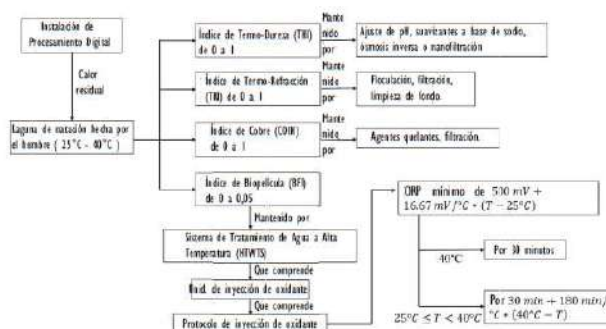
Instalación de Procesamiento Digital

Calor residual

Laguna de natación hecha por el hombre ( 25°C - 40°C )

Índice de Termo-Dureza (THI) de 0 a 1

Mantenido por

Ajuste de pH, suavizantes a base de sodio, ósmosis inversa o nanofiltración

Índice de Termo-Refracción (TRI) de 0 a 1

Mantenido por

Floculación, filtración, limpieza de fondo.

Índice de Cobre (COIN) de 0 a 1

Mantenido por

Agentes quelantes, filtración.

Índice de Biopelícula (BFI) de 0 a 0,05

Mantenido por

Sistema de Tratamiento de Agua a Alta Temperatura (HTWTS)

Que comprende

Unid. de inyección de oxidante

Que comprende

Protocolo de inyección de oxidante

ORP mínimo de $500\ mV + 16.67\ mV/°C \cdot (T - 25°C)$

40°C

Por 30 minutos

$25°C \leq T < 40°C$

Por $30\ min + 180\ min/°C \cdot (40°C - T)$